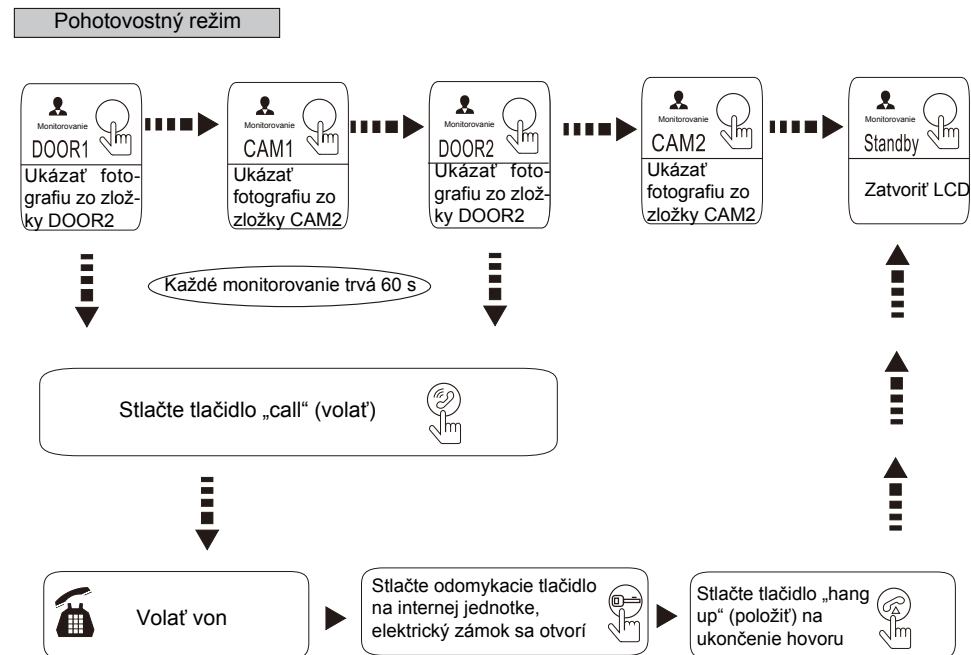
Pohotovostný režim

Monitorovanie
DOOR1
Ukázať fotografiu zo zložky DOOR2

Monitorovanie
CAM1
Ukázať fotografiu zo zložky CAM2

Monitorovanie
DOOR2
Ukázať fotografiu zo zložky DOOR2

Monitorovanie
CAM2
Ukázať fotografiu zo zložky CAM2

Monitorovanie
Standby
Zatvoriť LCD

Každé monitorovanie trvá 60 s

Stlačte tlačidlo „call" (volať)

Volať von

Stlačte odomykacie tlačidlo na internej jednotke, elektrický zámok sa otvorí

Stlačte tlačidlo „hang up" (položiť) na ukončenie hovoru